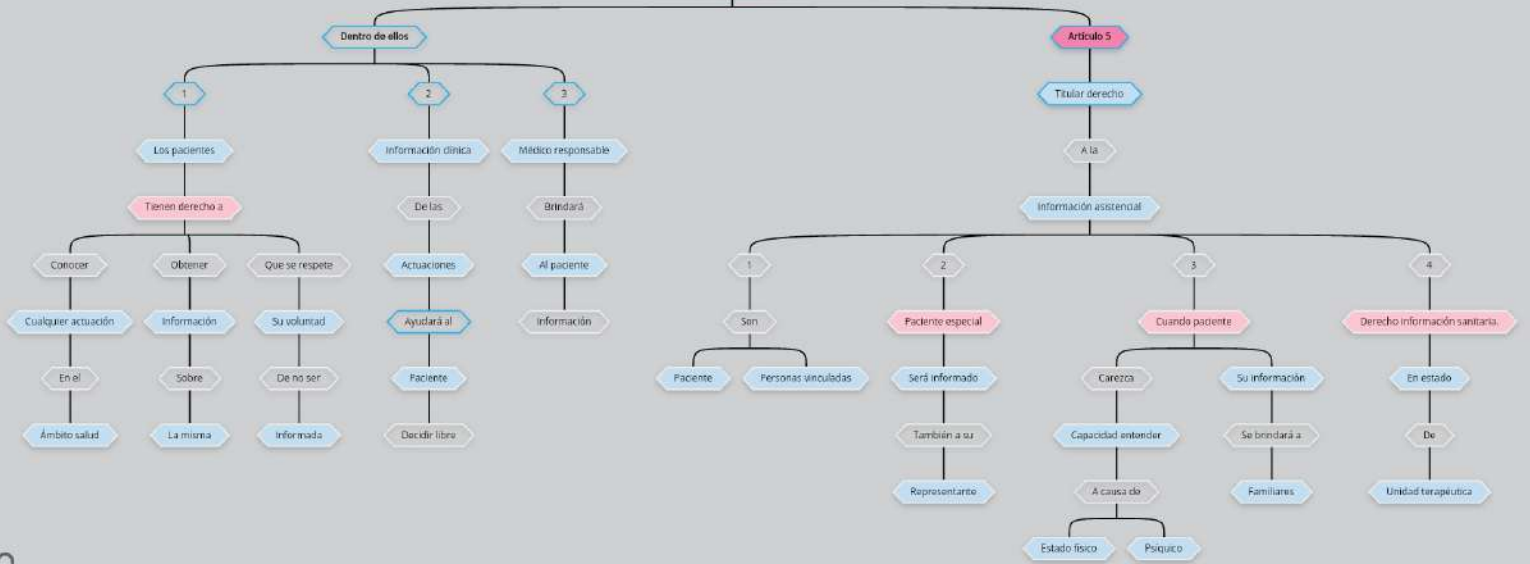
Dentro de ellos

1

Los pacientes

Tienen derecho a

Conocer

Cualquier actuación

En el

Ámbito salud

Obtener

Información

Sobre

La misma

Que se respete

Su voluntad

De no ser

Informada

2

Información clínica

De las

Actuaciones

Ayudará al

Paciente

Decidir libre

3

Médico responsable

Brindará

Al paciente

Información

Artículo 5

Titular derecho

A la

Información asistencial

1

Son

Paciente

Personas vinculadas

2

Paciente especial

Será informado

También a su

Representante

3

Cuando paciente

Carezca

Capacidad entender

A causa de

Estado físico

Psíquico

Su información

Se brindará a

Familiares

4

Derecho información sanitaria.

En estado

De

Unidad terapéutica